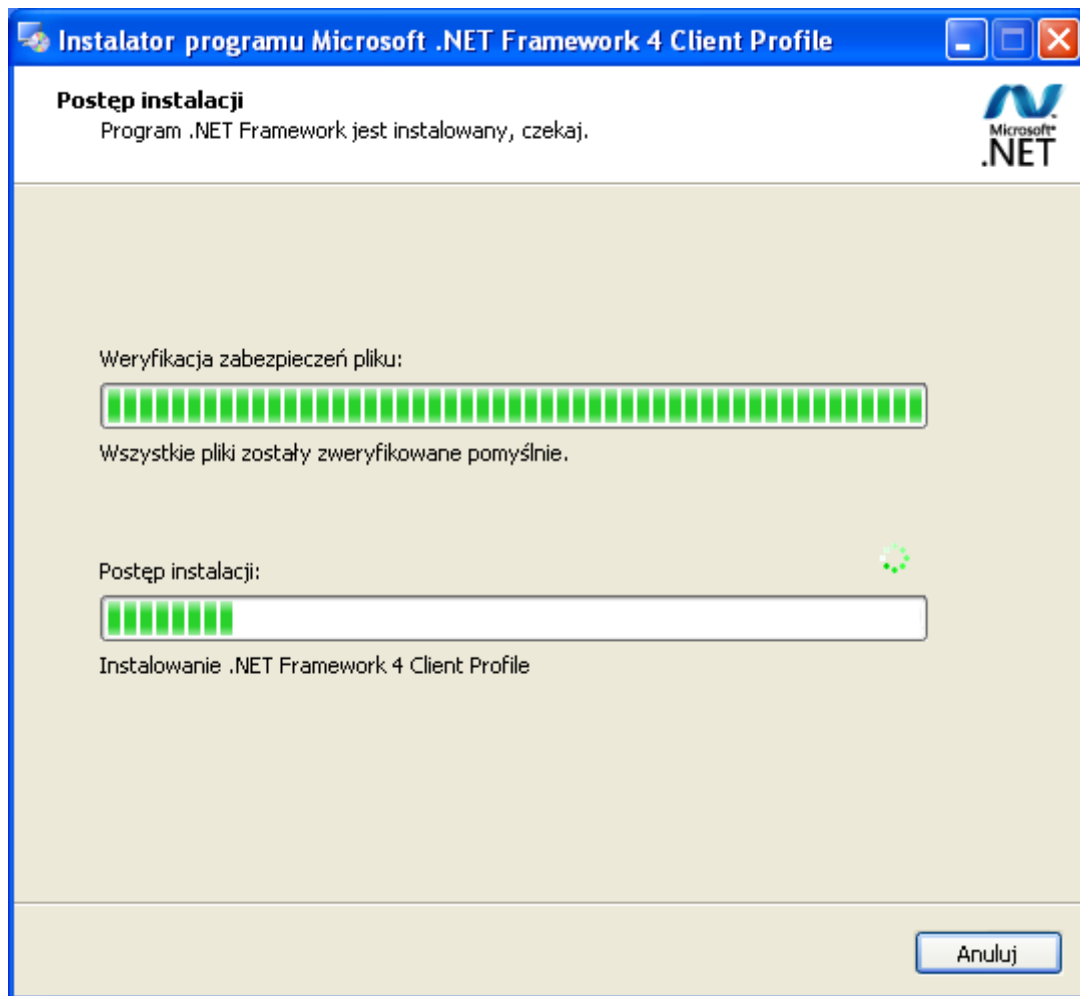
Instalator programu Microsoft .NET Framework 4 Client Profile

Postęp instalacji
Program .NET Framework jest instalowany, czekaj.

Microsoft .NET

Weryfikacja zabezpieczeń pliku:

Wszystkie pliki zostały zweryfikowane pomyślnie.

Postęp instalacji:

Instalowanie .NET Framework 4 Client Profile

Anuluj